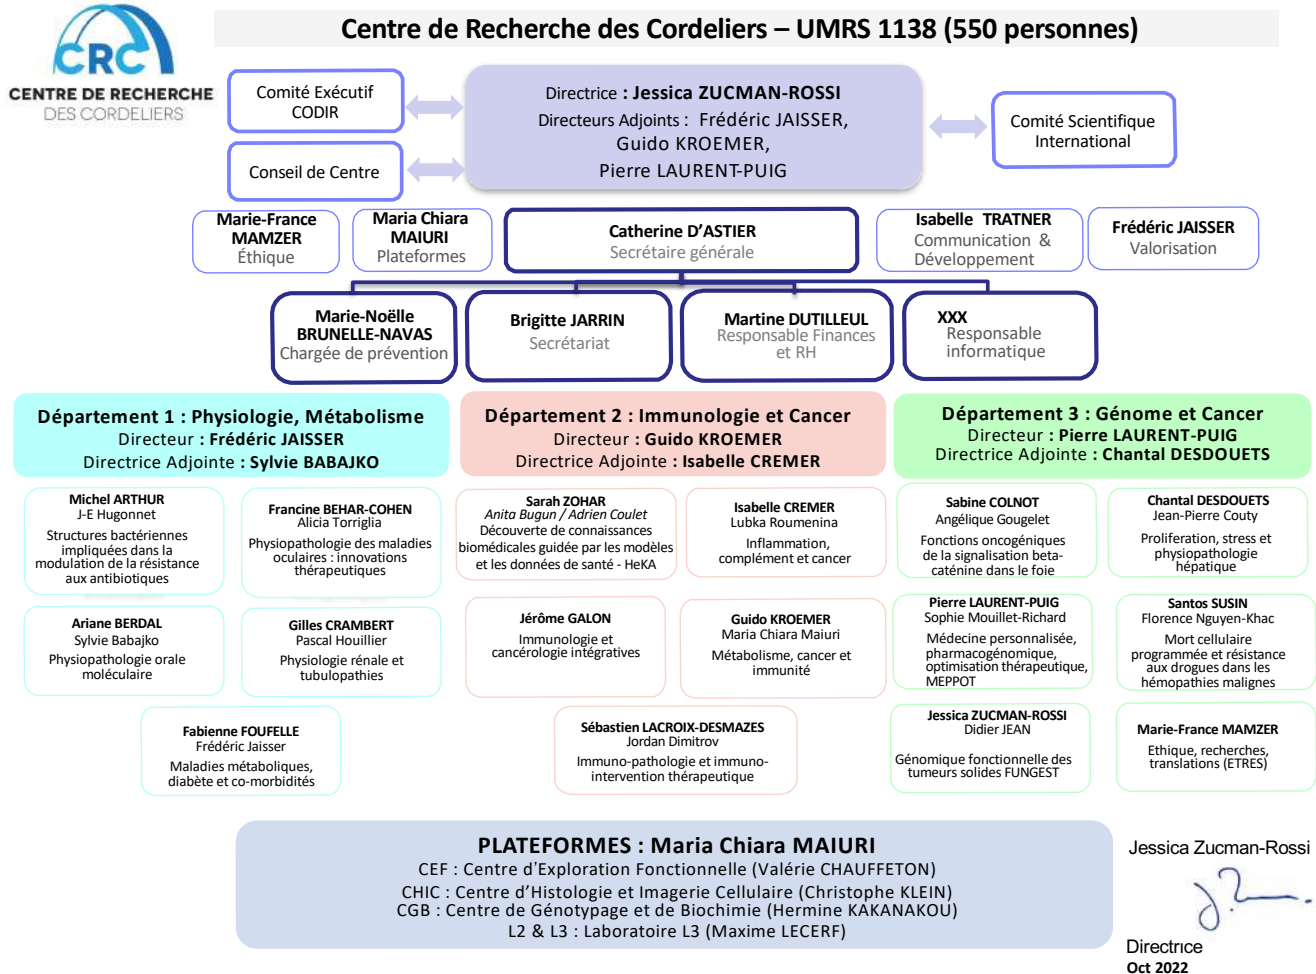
CRC
CENTRE DE RECHERCHE
DES CORDELIERS

Centre de Recherche des Cordeliers – UMRS 1138 (550 personnes)

Comité Exécutif
CODIR

Conseil de Centre

Directrice : Jessica ZUCMAN-ROSSI
Directeurs Adjoints : Frédéric JAISSER,
Guido KROEMER,
Pierre LAURENT-PUIG

Comité Scientifique
International

Marie-France
MAMZER
Éthique

Maria Chiara
MAIURI
Plateformes

Catherine D'ASTIER
Secrétaire générale

Isabelle TRATNER
Communication & Développement

Frédéric JAISSER
Valorisation

Marie-Noëlle
BRUNELLE-NAVAS
Chargée de prévention

Brigitte JARRIN
Secrétariat

Martine DUTILLEUL
Responsable Finances et RH

XXX
Responsable
informatique

Département 1 : Physiologie, Métabolisme
Directeur : Frédéric JAISSER
Directrice Adjointe : Sylvie BABAJKO

Département 2 : Immunologie et Cancer
Directeur : Guido KROEMER
Directrice Adjointe : Isabelle CREMER

Département 3 : Génome et Cancer
Directeur : Pierre LAURENT-PUIG
Directrice Adjointe : Chantal DESDOUETS

Michel ARTHUR
J-E Hugonnet
Structures bactériennes impliquées dans la modulation de la résistance aux antibiotiques

Francine BEHAR-COHEN
Alicia Torriglia
Physiopathologie des maladies oculaires : innovations thérapeutiques

Ariane BERDAL
Sylvie Babajko
Physiopathologie orale moléculaire

Gilles CRAMBERT
Pascal Houillier
Physiologie rénale et tubulopathies

Fabienne FOUFELLE
Frédéric Jaisser
Maladies métaboliques, diabète et co-morbidités

Sarah ZOHAR
Anita Bugun / Adrien Coulet
Découverte de connaissances biomédicales guidée par les modèles et les données de santé - HeKA

Isabelle CREMER
Lubka Roumenina
Inflammation, complément et cancer

Jérôme GALON
Immunologie et cancérologie intégratives

Guido KROEMER
Maria Chiara Maiuri
Métabolisme, cancer et immunité

Sébastien LACROIX-DESMAZES
Jordan Dimitrov
Immuno-pathologie et immuno-intervention thérapeutique

Sabine COLNOT
Angélique Gougelet
Fonctions oncogéniques de la signalisation beta-caténine dans le foie

Chantal DESDOUETS
Jean-Pierre Couty
Proliferation, stress et physiopathologie hépatique

Pierre LAURENT-PUIG
Sophie Mouillet-Richard
Médecine personnalisée, pharmacogénomique, optimisation thérapeutique, MEPPOT

Santos SUSIN
Florence Nguyen-Khac
Mort cellulaire programmée et résistance aux drogues dans les hémopathies malignes

Jessica ZUCMAN-ROSSI
Didier JEAN
Génomique fonctionnelle des tumeurs solides FUNGEST

Marie-France MAMZER
Ethique, recherches, translations (ETRES)

PLATEFORMES : Maria Chiara MAIURI
CEF : Centre d'Exploration Fonctionnelle (Valérie CHAUFFETON)
CHIC : Centre d'Histologie et Imagerie Cellulaire (Christophe KLEIN)
CGB : Centre de Génotypage et de Biochimie (Hermine KAKANAKOU)
L2 & L3 : Laboratoire L3 (Maxime LECERF)

Jessica Zucman-Rossi
Directrice
Oct 2022